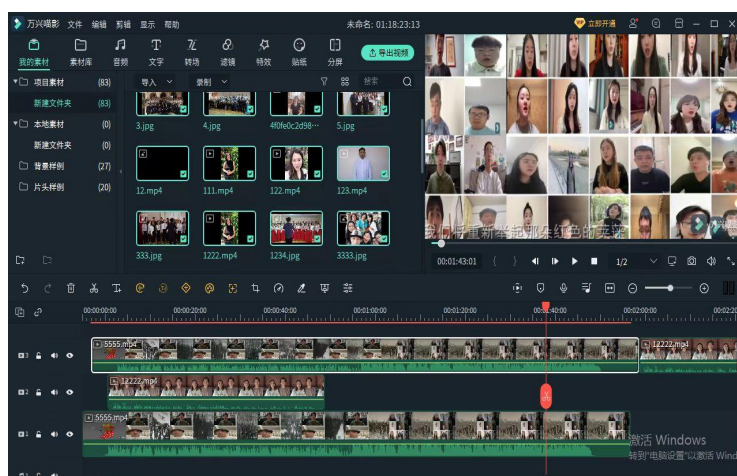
万兴喵影 文件 编辑 剪辑 显示 帮助

未命名: 01:18:23:13

立即开通

我的素材 素材库 音频 文字 转场 滤镜 特效 贴纸 分屏

导出视频

项目素材 (83)
新建文件夹 (83)
本地素材 (0)
新建文件夹 (0)
背景样例 (27)
片头样例 (20)

导入 录制 搜索

3.jpg 4.jpg 4f0fe0c2d98... 5.jpg
12.mp4 111.mp4 122.mp4 123.mp4
333.jpg 1222.mp4 1234.jpg 3333.jpg

我们将重新举起那朱红色的笑

00:01:43:01 1/2

00:00:00:00 00:00:20:00 00:00:40:00 00:01:00:00 00:01:20:00 00:01:40:00 00:02:00:00

5555.mp4
12222.mp4
12222.mp4
5555.mp4

激活 Windows
转到"电脑设置"以激活 Windows